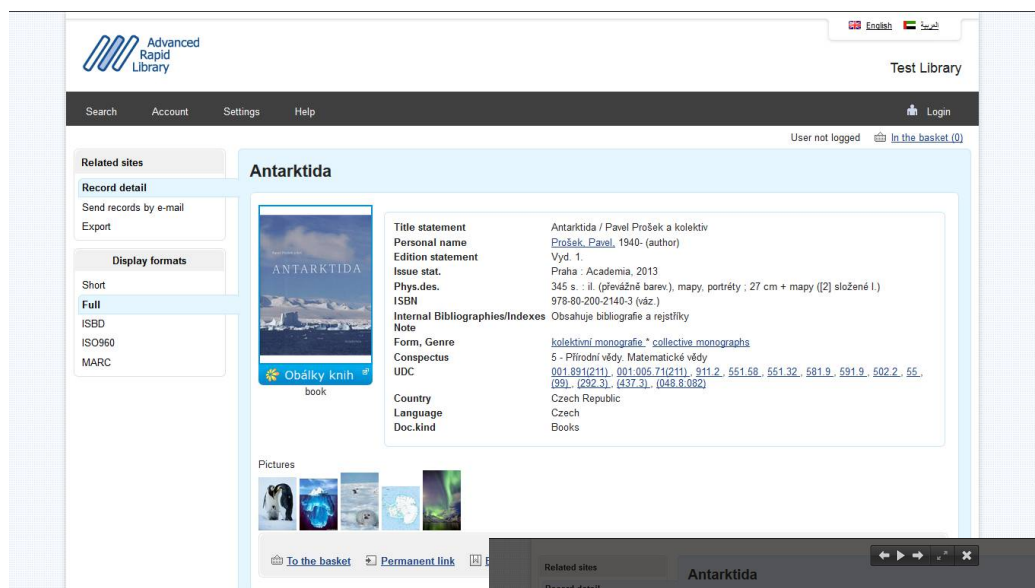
English العربية

Advanced Rapid Library

Test Library

Search Account Settings Help Login

User not logged In the basket (0)

Related sites

Record detail

Send records by e-mail

Export

Display formats

Short

Full

ISBD

ISO960

MARC

Antarktida

ANTARKTIDA

Obálky knih

book

| | |
|---|---|
| Title statement | Antarktida / Pavel Prošek a kolektiv |
| Personal name | Prošek, Pavel, 1940- (author) |
| Edition statement | Vyd. 1. |
| Issue stat. | Praha : Academia, 2013 |
| Phys.des. | 345 s. : il. (převážně barev.), mapy, portréty ; 27 cm + mapy ([2] složené l.) |
| ISBN | 978-80-200-2140-3 (váz.) |
| Internal Bibliographies/Indexes Note | Obsahuje bibliografie a rejstříky |
| Form, Genre | kolektivní monografie * collective monographs |
| Conspectus | 5 - Přírodní vědy. Matematické vědy |
| UDC | 001.891(211) , 001:005.71(211) , 911.2 , 551.58 , 551.32 , 581.9 , 591.9 , 502.2 , 55 , (99) , (292.3) , (437.3) , (048.8:082) |
| Country | Czech Republic |
| Language | Czech |
| Doc.kind | Books |

Pictures

To the basket Permanent link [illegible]

Related sites

Record detail

Antarktida